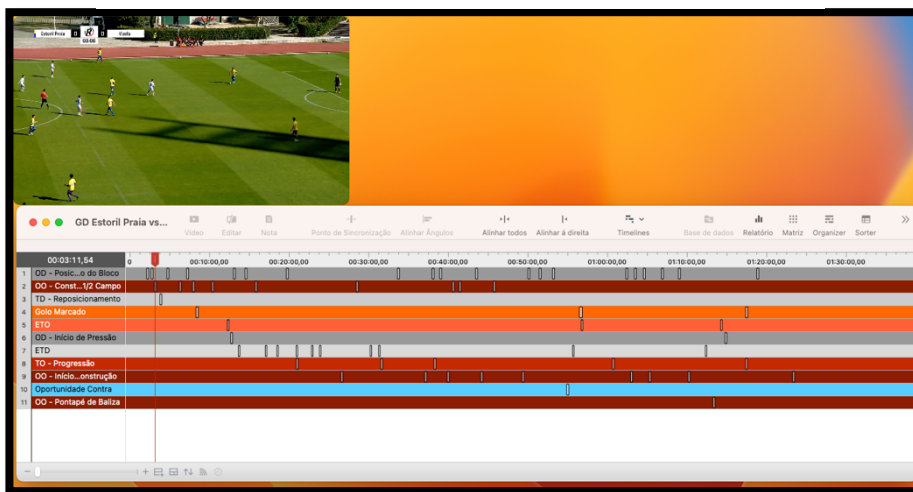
Estoril Praia 0 0 Casa
00:00

GD Estoril Praia vs...

Vídeo Editar Nota Ponto de Sincronização Alinhar Ângulos Alinhar todos Alinhar à direita Timelines Base de dados Relatório Matriz Organizer Sorter

00:03:11,54

0 00:10:00,00 00:20:00,00 00:30:00,00 00:40:00,00 00:50:00,00 01:00:00,00 01:10:00,00 01:20:00,00 01:30:00,00

1 OD - Posic...o do Bloco
2 OO - Const...1/2 Campo
3 TD - Reposicionamento
4 Golo Marcado
5 ETO
6 OD - Início de Pressão
7 ETD
8 TO - Progressão
9 OO - Início...onstrução
10 Oportunidade Contra
11 OO - Pontapé de Baliza